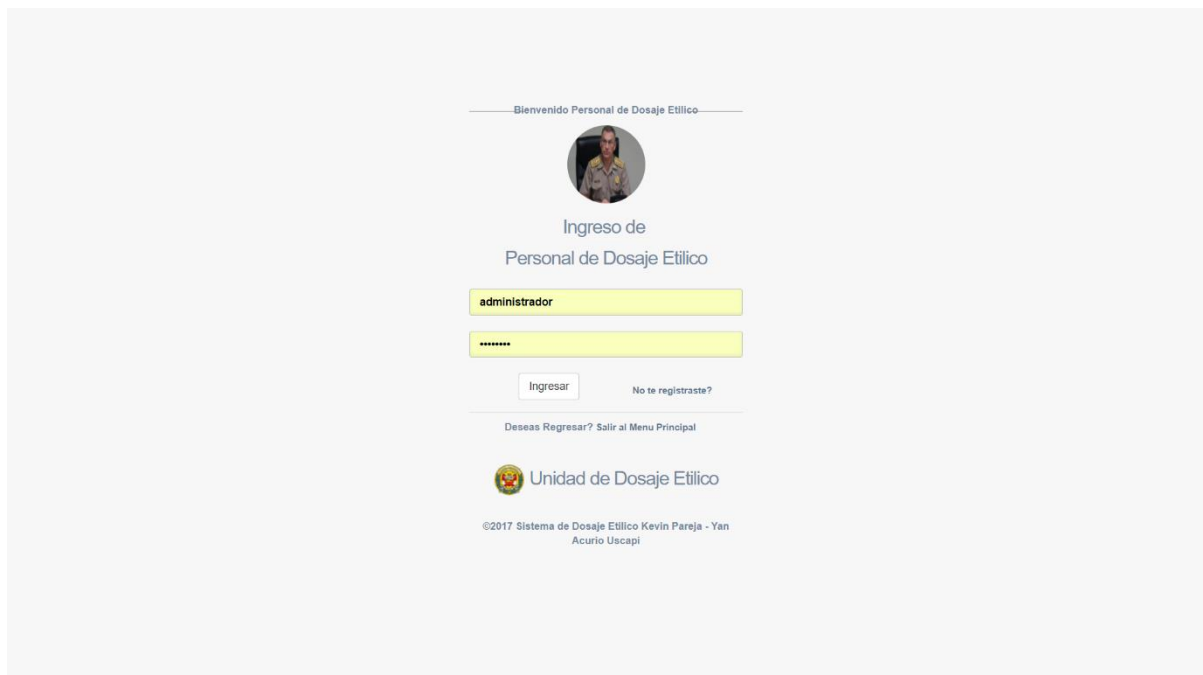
Bienvenido Personal de Dosaje Etilico

Ingreso de
Personal de Dosaje Etilico

administrador

••••••••

Ingresar

No te registraste?

Deseas Regresar? Salir al Menu Principal

Unidad de Dosaje Etilico

©2017 Sistema de Dosaje Etilico Kevin Pareja - Yan Acurio Uscapi